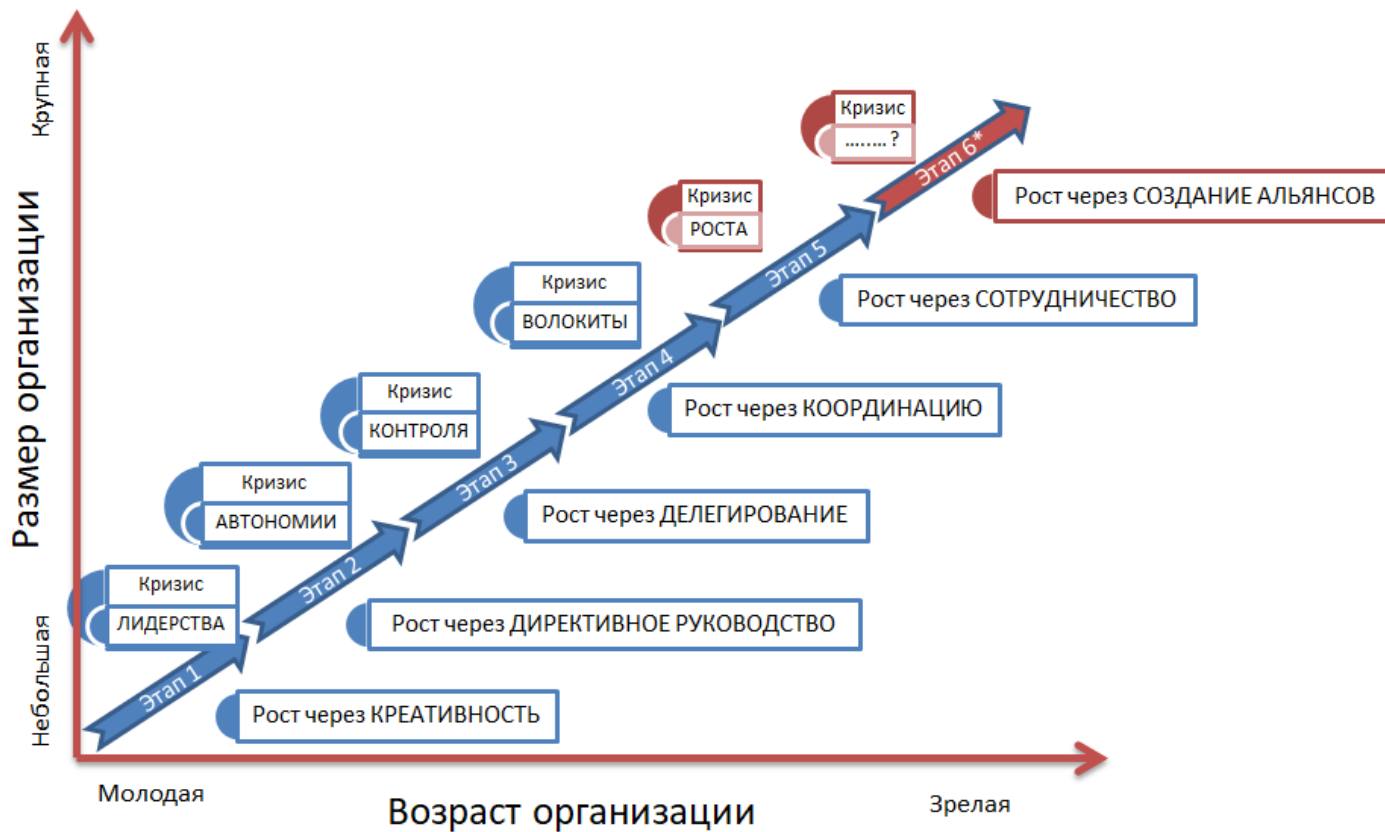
Крупная

Размер организации

Небольшая

Кризис
……..?

Этап 6*

Рост через СОЗДАНИЕ АЛЬЯНСОВ

Кризис
РОСТА

Этап 5

Рост через СОТРУДНИЧЕСТВО

Кризис
ВОЛОКИТЫ

Этап 4

Рост через КООРДИНАЦИЮ

Кризис
КОНТРОЛЯ

Этап 3

Рост через ДЕЛЕГИРОВАНИЕ

Кризис
АВТОНОМИИ

Этап 2

Рост через ДИРЕКТИВНОЕ РУКОВОДСТВО

Кризис
ЛИДЕРСТВА

Этап 1

Рост через КРЕАТИВНОСТЬ

Молодая

Возраст организации

Зрелая